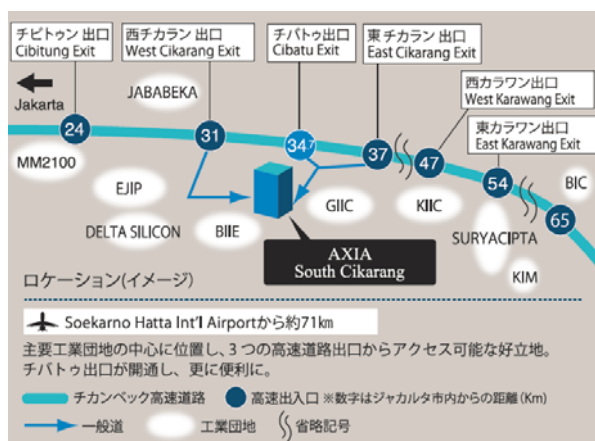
チビトゥン 出口
Cibitung Exit

西チカラン 出口
West Cikarang Exit

チバトゥ出口
Cibatu Exit

東チカラン 出口
East Cikarang Exit

西カラワン出口
West Karawang Exit

東カラワン出口
East Karawang Exit

Jakarta

JABABEKA

24

31

34.7

37

47

54

65

MM2100

EJIP

DELTA SILICON

BIIE

GIIC

KIIC

SURYACIPTA

KIM

BIC

AXIA
South Cikarang

ロケーション(イメージ)

Soekarno Hatta Int'l Airportから約71km

主要工業団地の中心に位置し、3つの高速道路出口からアクセス可能な好立地。チバトゥ出口が開通し、更に便利に。

チカンペック高速道路

高速出入口 ※数字はジャカルタ市内からの距離(Km)

一般道

工業団地

省略記号